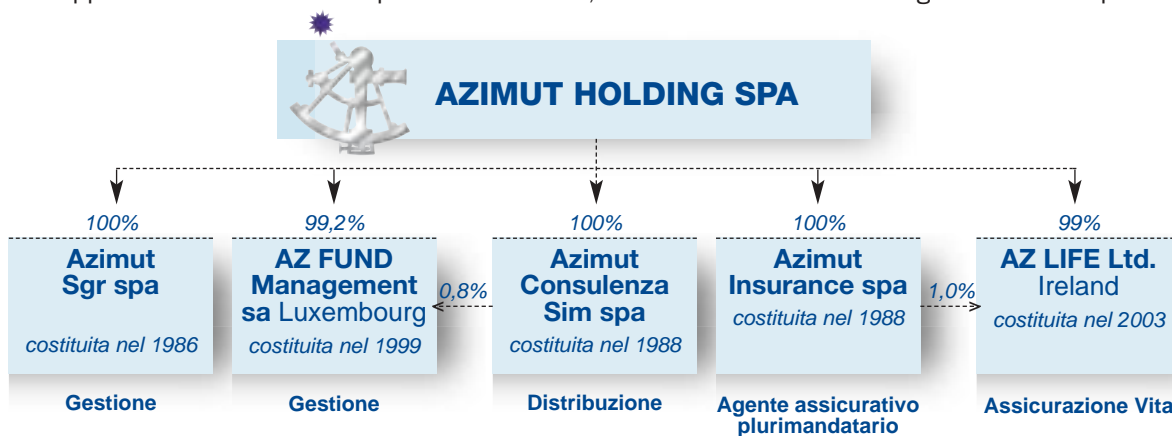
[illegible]

AZIMUT HOLDING SPA

100%
Azimut Sgr spa
costituita nel 1986
Gestione

99,2%
AZ FUND Management sa Luxembourg
costituita nel 1999
Gestione

0,8%

100%
Azimut Consulenza Sim spa
costituita nel 1988
Distribuzione

100%
Azimut Insurance spa
costituita nel 1988
Agente assicurativo plurimandatario

1,0%

99%
AZ LIFE Ltd. Ireland
costituita nel 2003
Assicurazione Vita